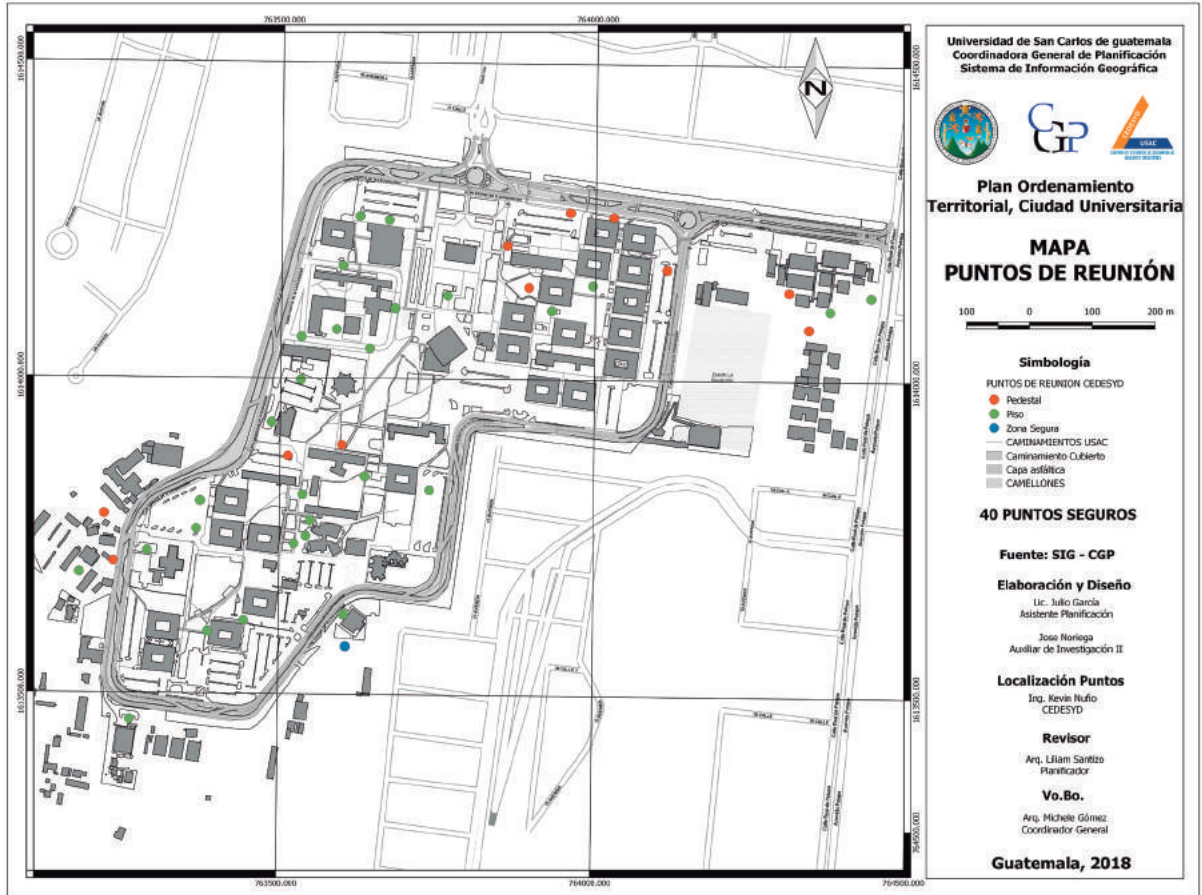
763500.000
764000.000
1614500.000
1614000.000
1613500.000
763500.000
764000.000
764500.000
1614500.000
1614000.000
1613500.000
1614500.000

N

Estadio La Revolución

Universidad de San Carlos de guatemala
Coordinadora General de Planificación
Sistema de Información Geográfica

CGP

USAC

Plan Ordenamiento Territorial, Ciudad Universitaria

MAPA
PUNTOS DE REUNIÓN

100 0 100 200 m

Simbología

PUNTOS DE REUNION CEDESYD
Pedestal
Piso
Zona Segura
CAMINAMIENTOS USAC
Caminamiento Cubierto
Capa asfáltica
CAMELLONES

40 PUNTOS SEGUROS

Fuente: SIG - CGP

Elaboración y Diseño

Lic. Julio García
Asistente Planificación

Jose Noriega
Auxiliar de Investigación II

Localización Puntos

Ing. Kevin Nuño
CEDESYD

Revisor

Arq. Liliam Santizo
Planificador

Vo.Bo.

Arq. Michele Gómez
Coordinador General

Guatemala, 2018